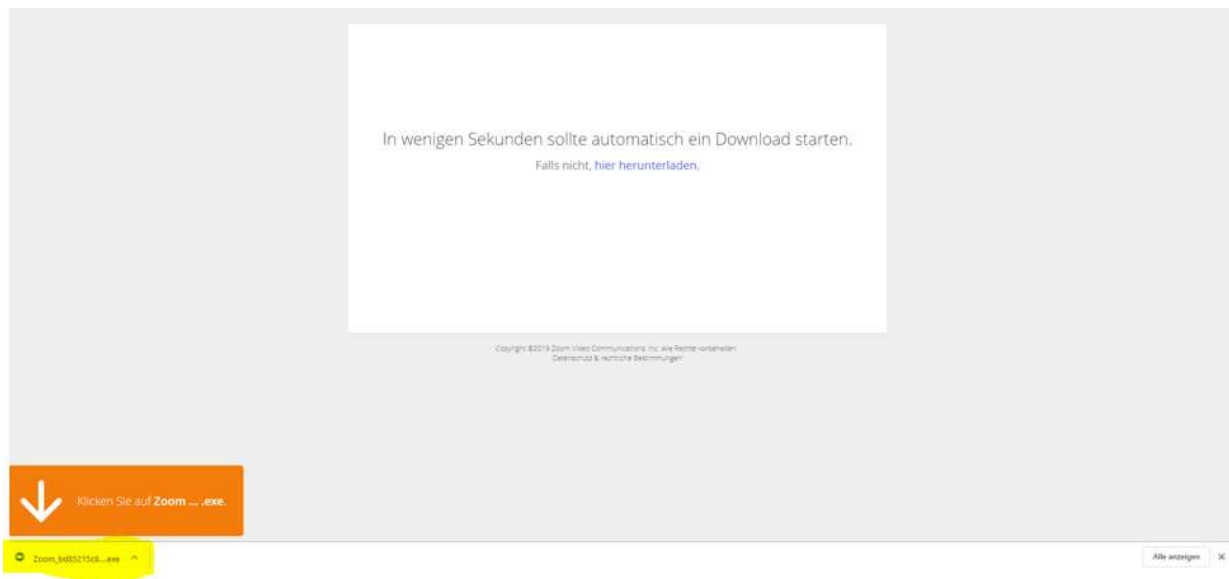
In wenigen Sekunden sollte automatisch ein Download starten.

Falls nicht, hier herunterladen.

Copyright ©2019 Zoom Video Communications, Inc. Alle Rechte vorbehalten.
Datenschutz & rechtliche Bestimmungen

Klicken Sie auf Zoom ... .exe.

Zoom_bd85215c8....exe ^

Alle anzeigen ×